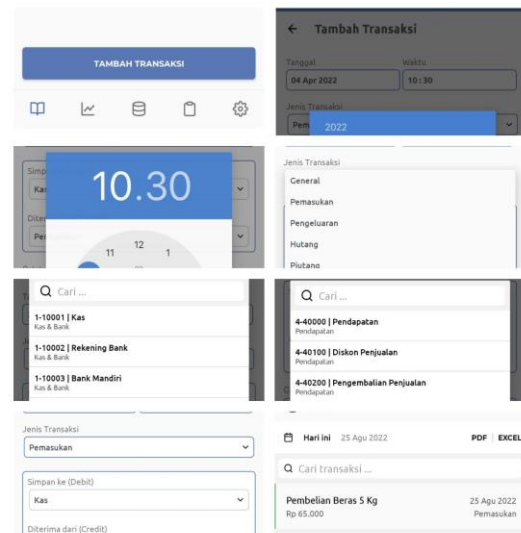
TAMBAH TRANSAKSI

← Tambah Transaksi

Tanggal
04 Apr 2022
Waktu
10:30
Jenis Transaksi
Pem
2022

Simp
Kas
Diter
Per
10.30
11
12
1

Jenis Transaksi
General
Pemasukan
Pengeluaran
Hutang
Piutang

Cari ...
1-10001 | Kas
Kas & Bank
1-10002 | Rekening Bank
Kas & Bank
1-10003 | Bank Mandiri
Kas & Bank

Cari ...
4-40001 | Pendapatan
Pendapatan
4-40100 | Diskon Penjualan
Pendapatan
4-40200 | Pengembalian Penjualan
Pendapatan

Jenis Transaksi
Pemasukan
Simpan ke (Debit)
Kas
Diterima dari (Credit)

Hari ini 25 Agu 2022
PDF EXCEL
Cari transaksi ...
Pembelian Beras 5 Kg
Rp 65.000
25 Agu 2022
Pemasukan